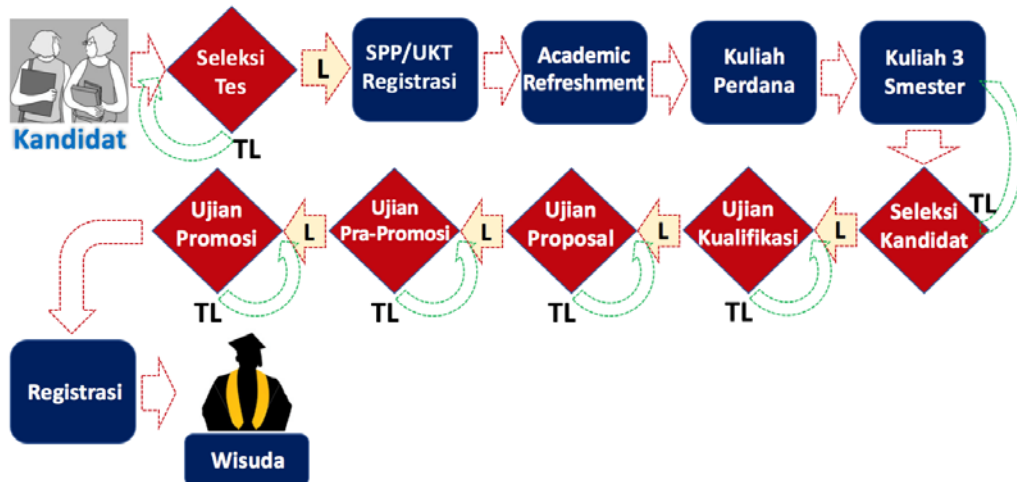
Kandidat

Seleksi Tes

TL

L

SPP/UKT Registrasi

Academic Refreshment

Kuliah Perdana

Kuliah 3 Smester

Seleksi Kandidat

TL

L

Ujian Kualifikasi

TL

L

Ujian Proposal

TL

L

Ujian Pra-Promosi

TL

L

Ujian Promosi

TL

Registrasi

Wisuda